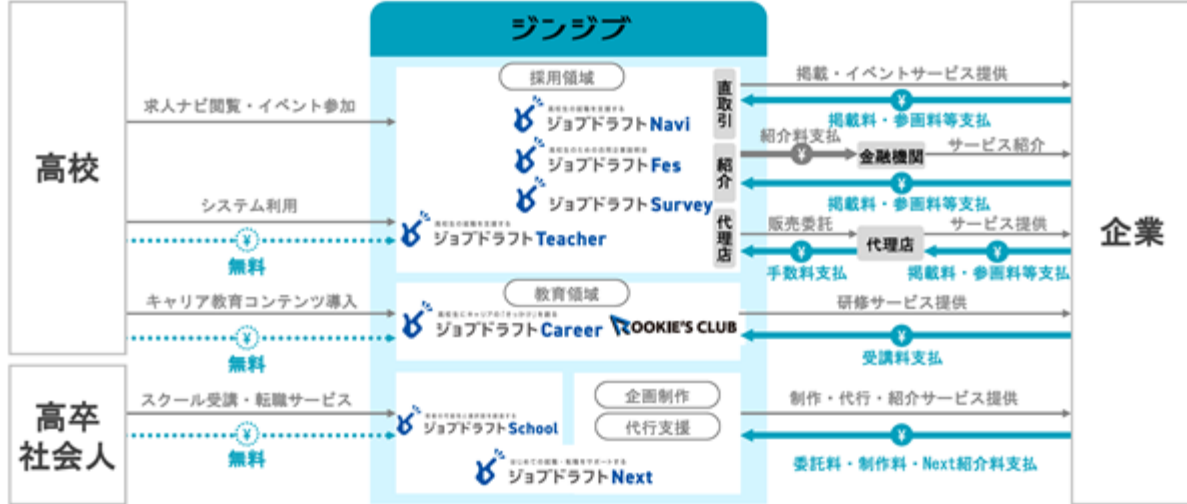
ジンジブ

高校

高卒
社会人

企業

採用領域

直取引

紹介

代理店

求人ナビ閲覧・イベント参加

ジョブドラフトNavi

ジョブドラフトFes

ジョブドラフトSurvey

システム利用

¥

無料

ジョブドラフトTeacher

掲載・イベントサービス提供

¥

掲載料・参画料等支払

紹介料支払

¥

金融機関

サービス紹介

¥

掲載料・参画料等支払

販売委託

代理店

サービス提供

¥

手数料支払

¥

掲載料・参画料等支払

教育領域

キャリア教育コンテンツ導入

ジョブドラフトCareer

ROOKIE'S CLUB

¥

無料

研修サービス提供

¥

受講料支払

スクール受講・転職サービス

ジョブドラフトSchool

¥

無料

企画制作

代行支援

ジョブドラフトNext

制作・代行・紹介サービス提供

¥

委託料・制作料・Next紹介料支払